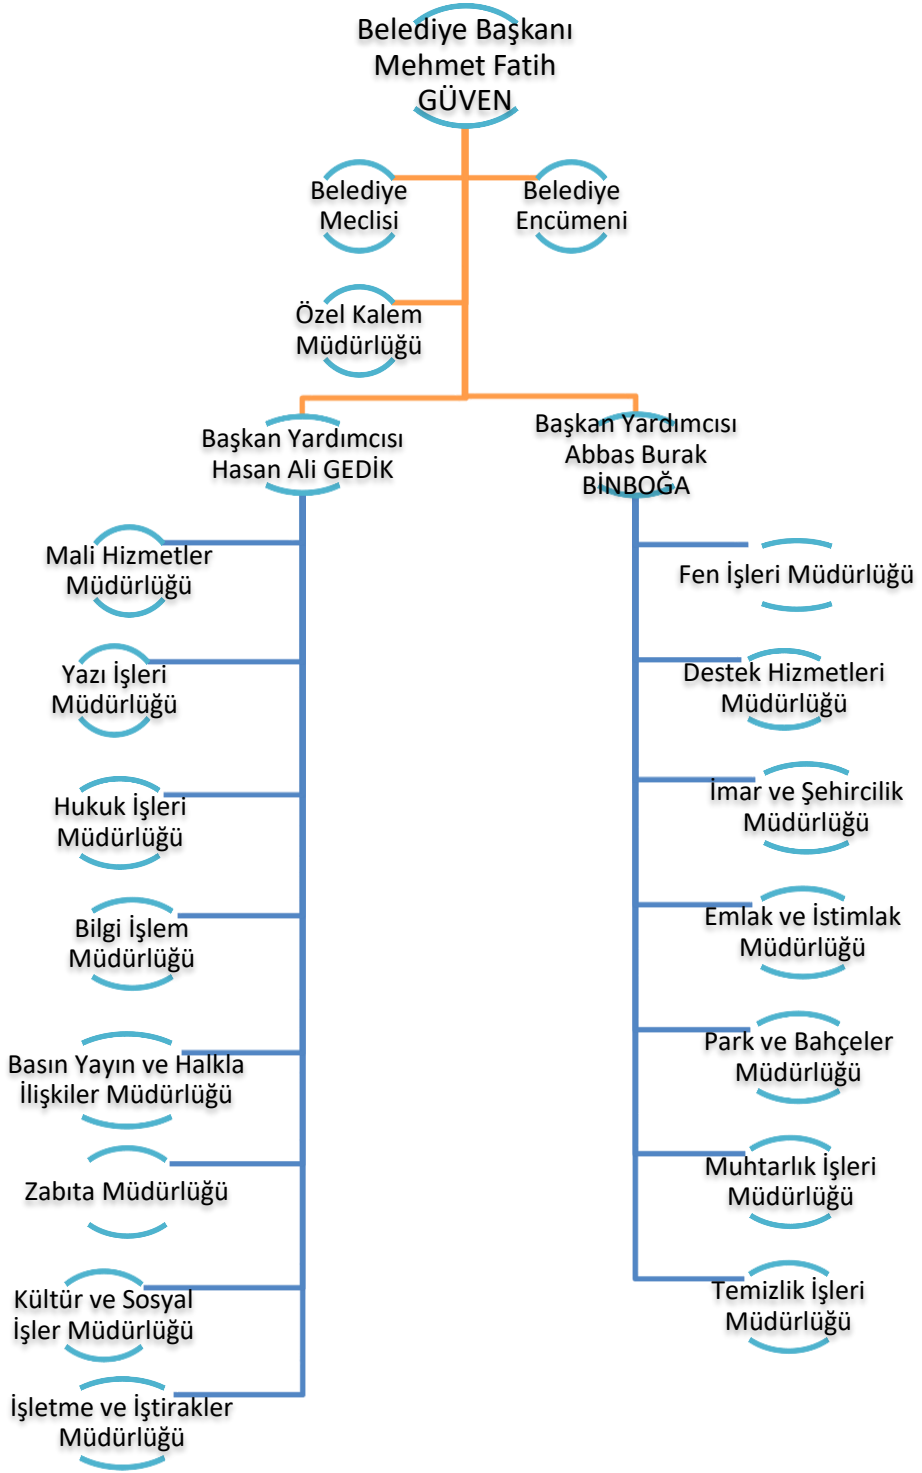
Belediye Başkanı Mehmet Fatih GÜVEN

Belediye Meclisi

Belediye Encümeni

Özel Kalem Müdürlüğü

Başkan Yardımcısı Hasan Ali GEDİK

Başkan Yardımcısı Abbas Burak BİNBOĞA

Mali Hizmetler Müdürlüğü

Yazı İşleri Müdürlüğü

Hukuk İşleri Müdürlüğü

Bilgi İşlem Müdürlüğü

Basın Yayın ve Halkla İlişkiler Müdürlüğü

Zabıta Müdürlüğü

Kültür ve Sosyal İşler Müdürlüğü

İşletme ve İştirakler Müdürlüğü

Fen İşleri Müdürlüğü

Destek Hizmetleri Müdürlüğü

İmar ve Şehircilik Müdürlüğü

Emlak ve İstimlak Müdürlüğü

Park ve Bahçeler Müdürlüğü

Muhtarlık İşleri Müdürlüğü

Temizlik İşleri Müdürlüğü